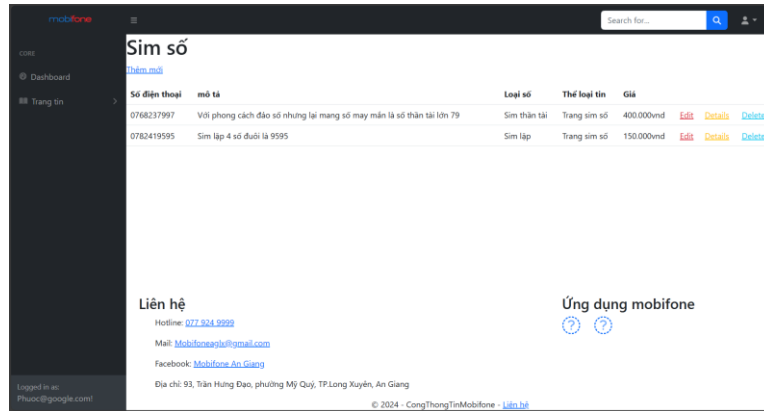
mobifone

Search for...

CORE

Dashboard

Trang tin

Sim số

Thêm mới

| Số điện thoại | mô tả | Loại số | Thể loại tin | Giá | | | |
|---|---|---|---|---|---|---|---|
| 0768237997 | Với phong cách đảo số nhưng lại mang số may mắn là số thần tài lớn 79 | Sim thần tài | Trang sim số | 400.000vnd | Edit | Details | Delete |
| 0782419595 | Sim lặp 4 số đuôi là 9595 | Sim lặp | Trang sim số | 150.000vnd | Edit | Details | Delete |

Liên hệ

Hotline: 077 924 9999

Mail: Mobifoneaglx@gmail.com

Facebook: Mobifone An Giang

Địa chỉ: 93, Trần Hưng Đạo, phường Mỹ Quý, TP.Long Xuyên, An Giang

Ứng dụng mobifone

Logged in as:
Phuoc@google.com!

© 2024 - CongThongTinMobifone - Liên hệ